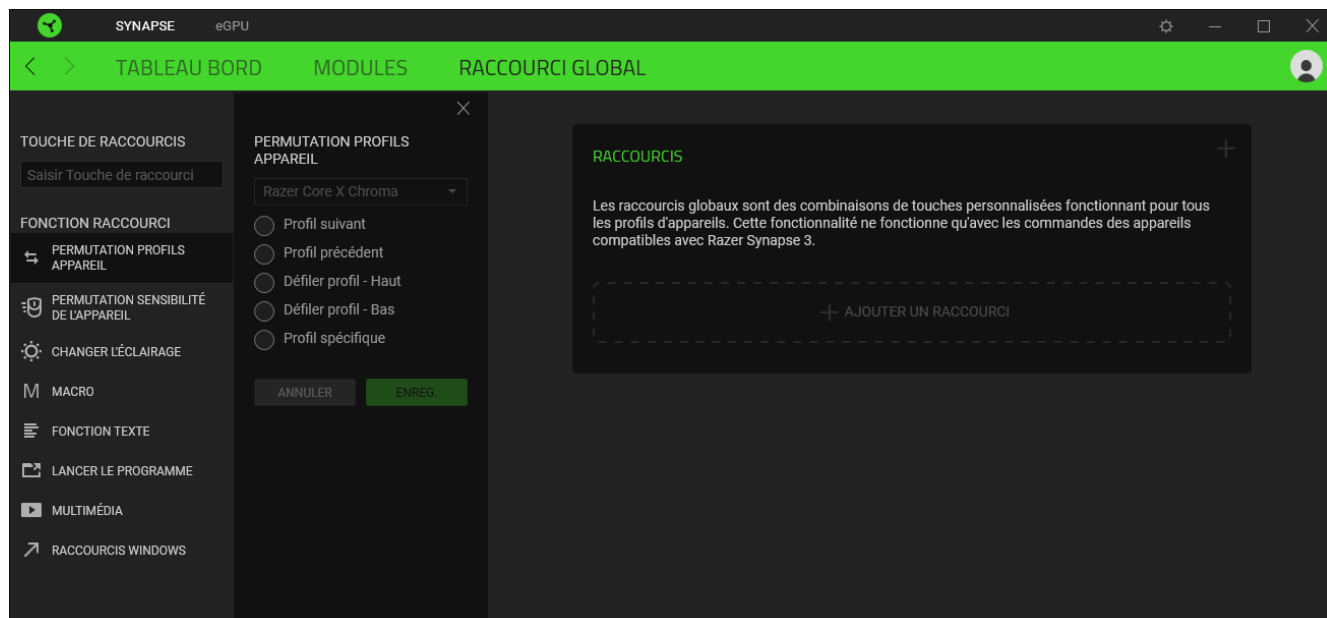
SYNAPSE eGPU

TABLEAU BORD MODULES RACCOURCI GLOBAL

TOUCHE DE RACCOURCIS

Saisir Touche de raccourci

FONCTION RACCOURCI

PERMUTATION PROFILS APPAREIL

PERMUTATION SENSIBILITÉ DE L'APPAREIL

CHANGER L'ÉCLAIRAGE

MACRO

FONCTION TEXTE

LANCER LE PROGRAMME

MULTIMÉDIA

RACCOURCIS WINDOWS

PERMUTATION PROFILS APPAREIL

Razer Core X Chroma

Profil suivant

Profil précédent

Défiler profil - Haut

Défiler profil - Bas

Profil spécifique

ANNULER ENREG.

RACCOURCIS

Les raccourcis globaux sont des combinaisons de touches personnalisées fonctionnant pour tous les profils d'appareils. Cette fonctionnalité ne fonctionne qu'avec les commandes des appareils compatibles avec Razer Synapse 3.

+ AJOUTER UN RACCOURCI